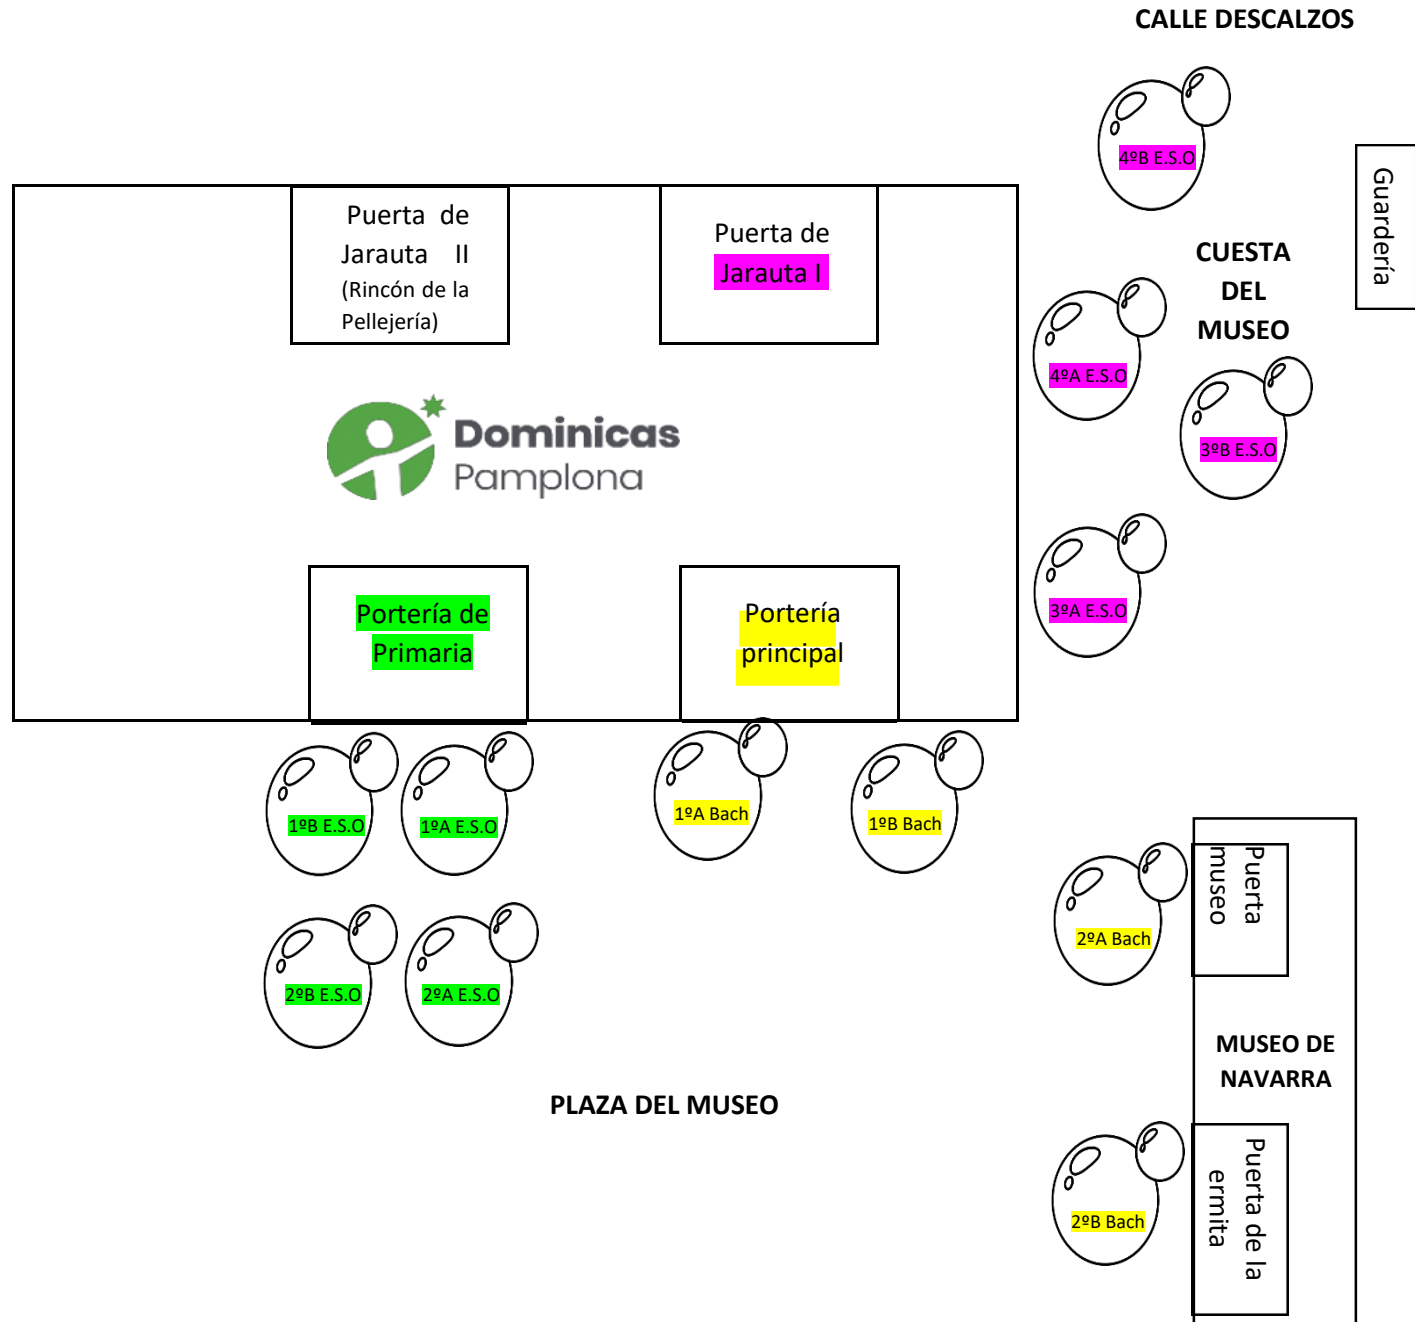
CALLE DESCALZOS

4ºB E.S.O

Guardería

Puerta de Jarauta II (Rincón de la Pellejería)

Puerta de Jarauta I

CUESTA DEL MUSEO

4ºA E.S.O

3ºB E.S.O

Dominicas Pamplona

3ºA E.S.O

Portería de Primaria

Portería principal

1ºB E.S.O

1ºA E.S.O

1ºA Bach

1ºB Bach

Puerta museo

2ºA Bach

2ºB E.S.O

2ºA E.S.O

MUSEO DE NAVARRA

PLAZA DEL MUSEO

2ºB Bach

Puerta de la ermita